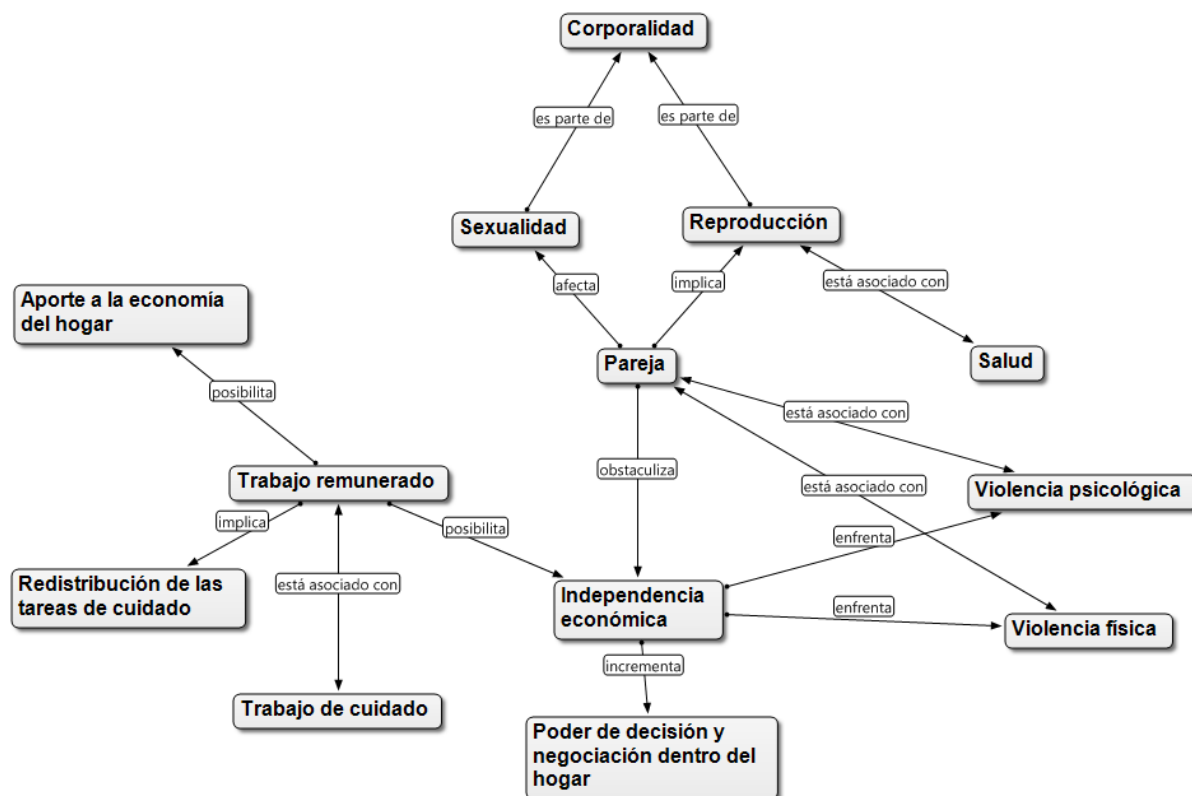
Corporalidad

es parte de

es parte de

Sexualidad

Reproducción

afecta

implica

está asociado con

Aporte a la economía del hogar

Pareja

Salud

posibilita

está asociado con

obstaculiza

Trabajo remunerado

está asociado con

Violencia psicológica

implica

posibilita

enfrenta

Redistribución de las tareas de cuidado

está asociado con

Independencia económica

enfrenta

Violencia física

incrementa

Trabajo de cuidado

Poder de decisión y negociación dentro del hogar